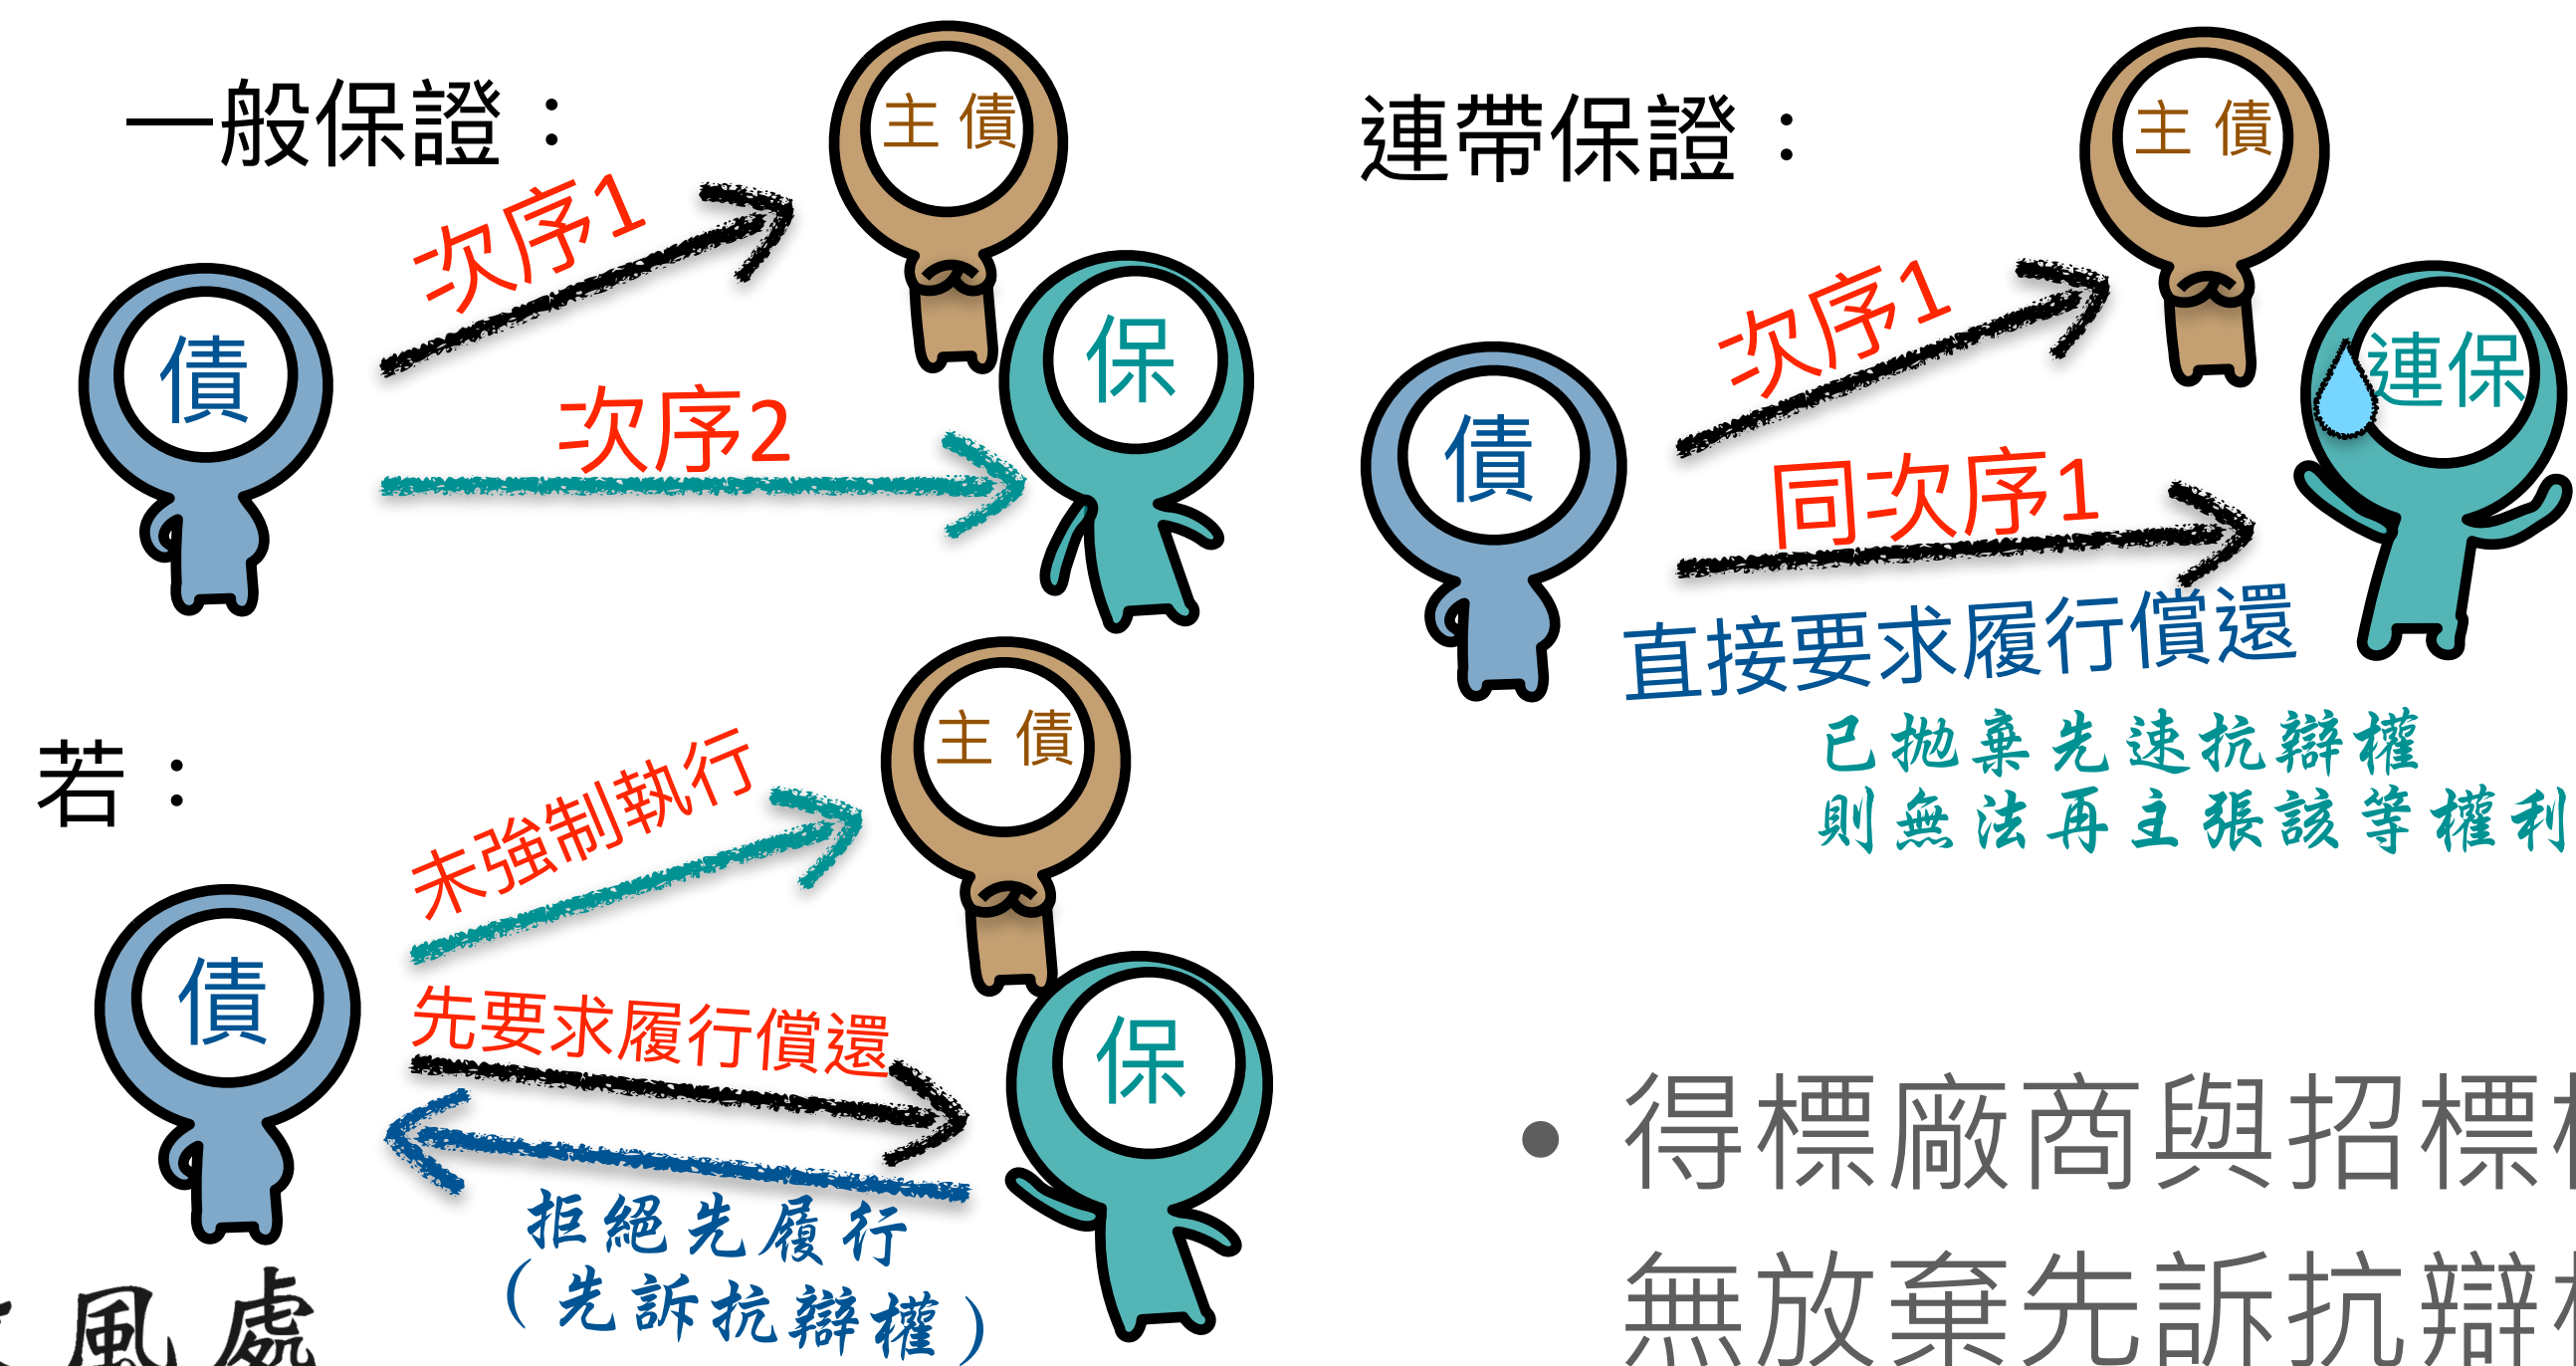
一般保證：

主債

次序1

債

保

次序2

連帶保證：

主債

次序1

債

連保

同次序1

直接要求履行償還

已拋棄先速抗辯權
則無法再主張該等權利

若：

主債

未強制執行

債

保

先要求履行償還

拒絕先履行
（先訴抗辯權）

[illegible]風處

• 得標廠商與招標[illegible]
無放棄先訴抗辯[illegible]